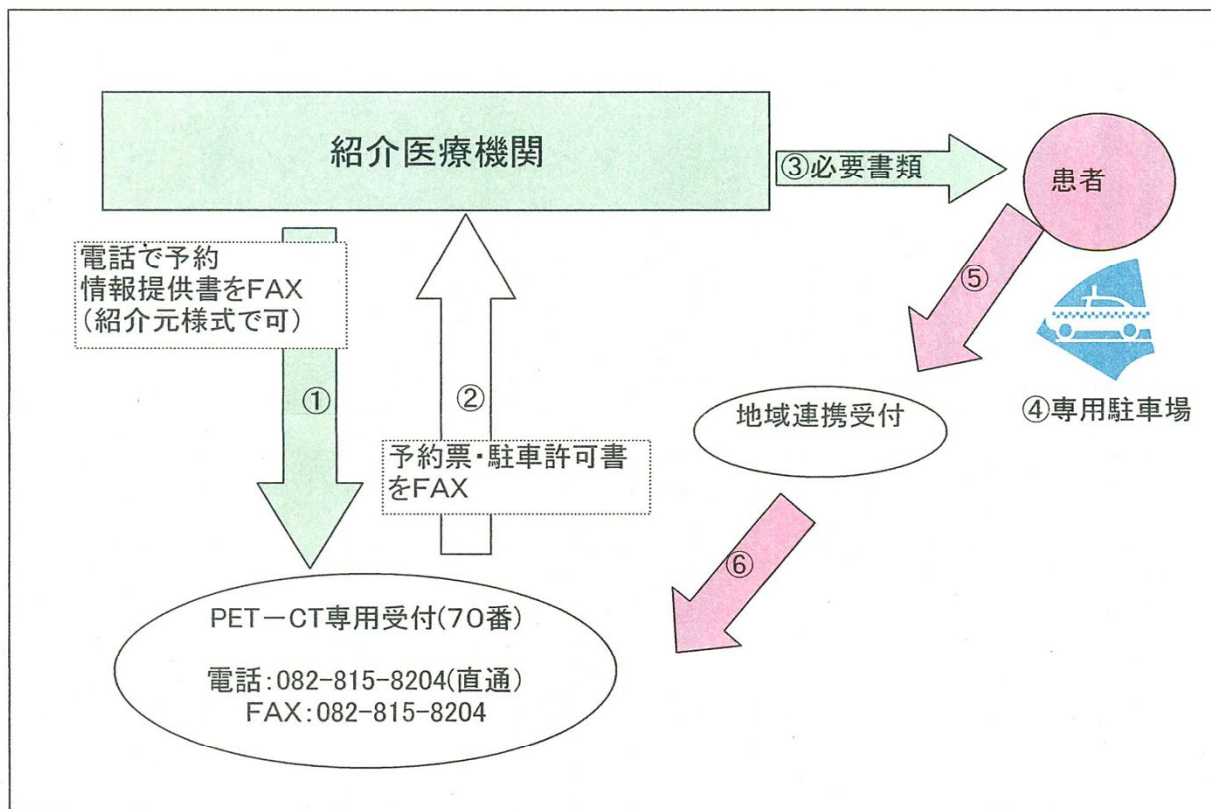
紹介医療機関

③必要書類

患者

電話で予約
情報提供書をFAX
（紹介元様式で可）

⑤

①

②

地域連携受付

④専用駐車場

予約票・駐車許可書
をFAX

⑥

PET－CT専用受付(70番)

電話:082-815-8204(直通)
FAX:082-815-8204